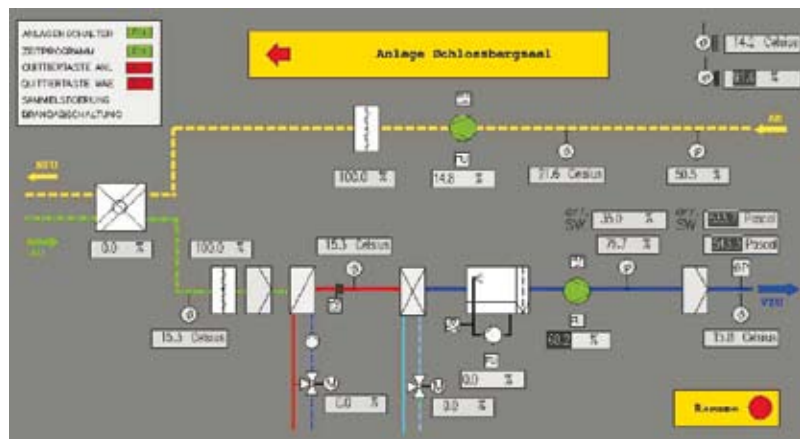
ANLAGENSCHALTER
ZEITPROGRAMM
QUITTIERTASTE ANL.
QUITTIERTASTE WAE
SAMMELSTOERUNG
BRANDABSCHALTUNG

Anlage Schlossbergsaal

14.2 Celsius
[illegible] %

AU
FO
ZU
ABL

100.0 %
14.8 %
21.6 Celsius
50.5 %

0.0 %
100.0 %
15.3 Celsius
IST/SW 35.0 %
75.7 %
IST/SW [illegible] Pascal
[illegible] Pascal

15.3 Celsius
60.2 %
15.8 Celsius
0.0 %
1.0 %
0.0 %

Reserve